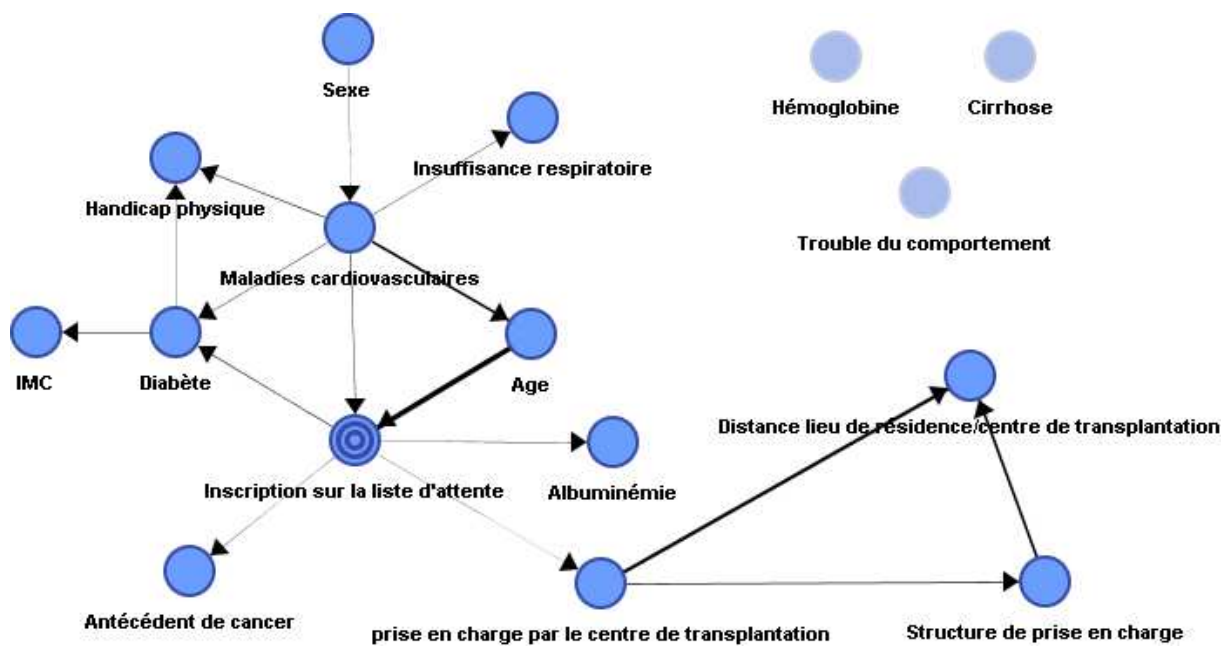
Sexe

Hémoglobine

Cirrhose

Insuffisance respiratoire

Handicap physique

Trouble du comportement

Maladies cardiovasculaires

IMC

Diabète

Age

Distance lieu de résidence/centre de transplantation

Inscription sur la liste d'attente

Albuminémie

Antécédent de cancer

prise en charge par le centre de transplantation

Structure de prise en charge